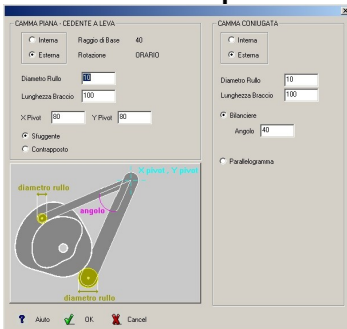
CAMMA PIANA - CEDENTE A LEVA

Interna
Esterna
Raggio di Base 40
Rotazione ORARIO

Diametro Rullo 10
Lunghezza Braccio 100

X Pivot 80
Y Pivot 80

Sfuggente
Contrappasto

X pivot , Y pivot
diametro rullo
angolo
diametro rullo

CAMMA CONIUGATA

Interna
Esterna

Diametro Rullo 10
Lunghezza Braccio 100

Bilanciere
Angolo 40

Parallelogramma

Aiuto
OK
Cancel